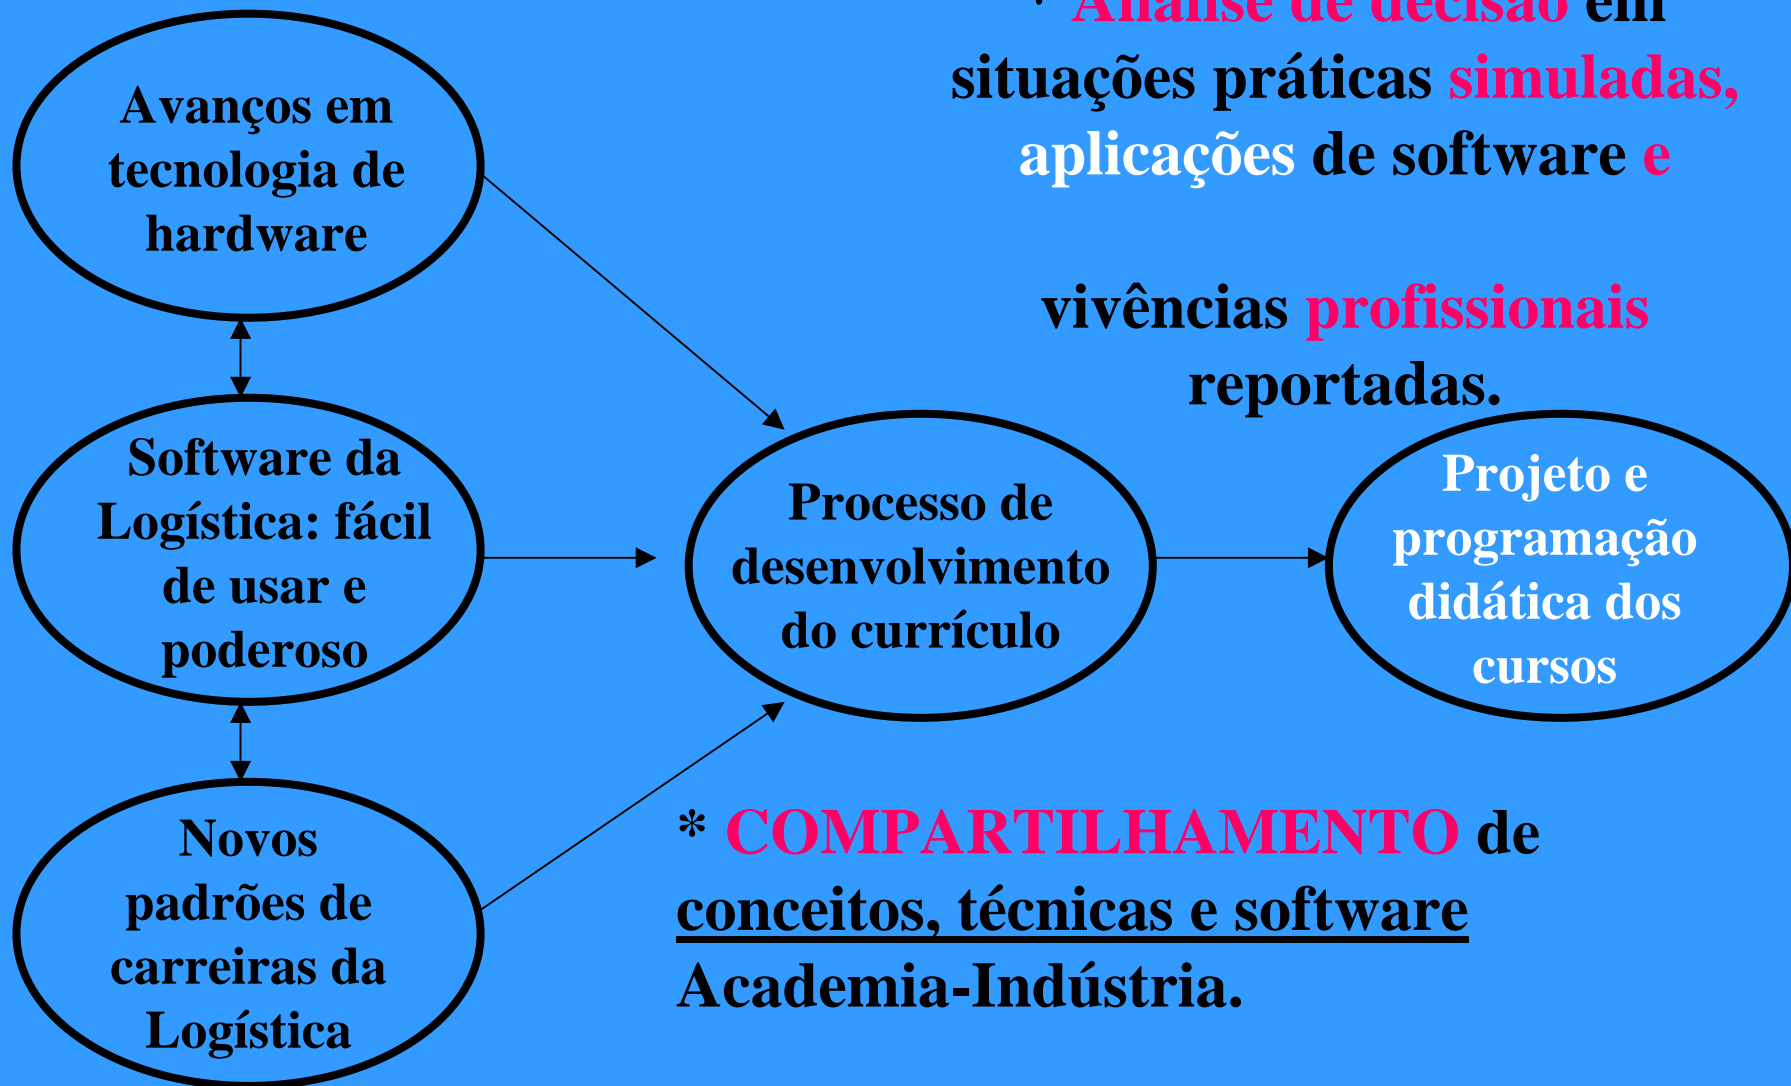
* Análise de decisão em situações práticas simuladas, aplicações de software e

vivências profissionais reportadas.

Avanços em tecnologia de hardware

Software da Logística: fácil de usar e poderoso

Novos padrões de carreiras da Logística

Processo de desenvolvimento do currículo

Projeto e programação didática dos cursos

* COMPARTILHAMENTO de conceitos, técnicas e software Academia-Indústria.